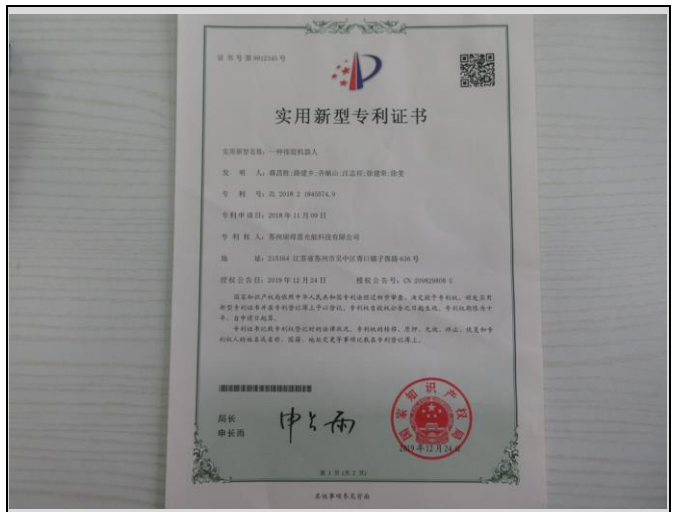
证书号第9812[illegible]号

实用新型专利证书

实用新型名称：一种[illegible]机器人

发明人：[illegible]

专利号：ZL 2018 2 1945574.9

专利申请日：2018年11月09日

专利权人：苏州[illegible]科技有限公司

地址：215104 江苏省苏州市吴中区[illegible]号

授权公告日：2019年12月24日　　授权公告号：CN 20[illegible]U

国家知识产权局依照中华人民共和国专利法经过初步审查，决定授予专利权，颁发实用新型专利证书并在专利登记簿上予以登记。专利权自授权公告之日起生效。专利权期限为十年，自申请日起算。

专利证书记载专利权登记时的法律状况。专利权的转移、质押、无效、终止、恢复和专利权人的姓名或名称、国籍、地址变更等事项记载在专利登记簿上。

局长
申长雨

申长雨

国家知识产权局

2019年12月24日

第1页（共2页）

其他事项参见背面